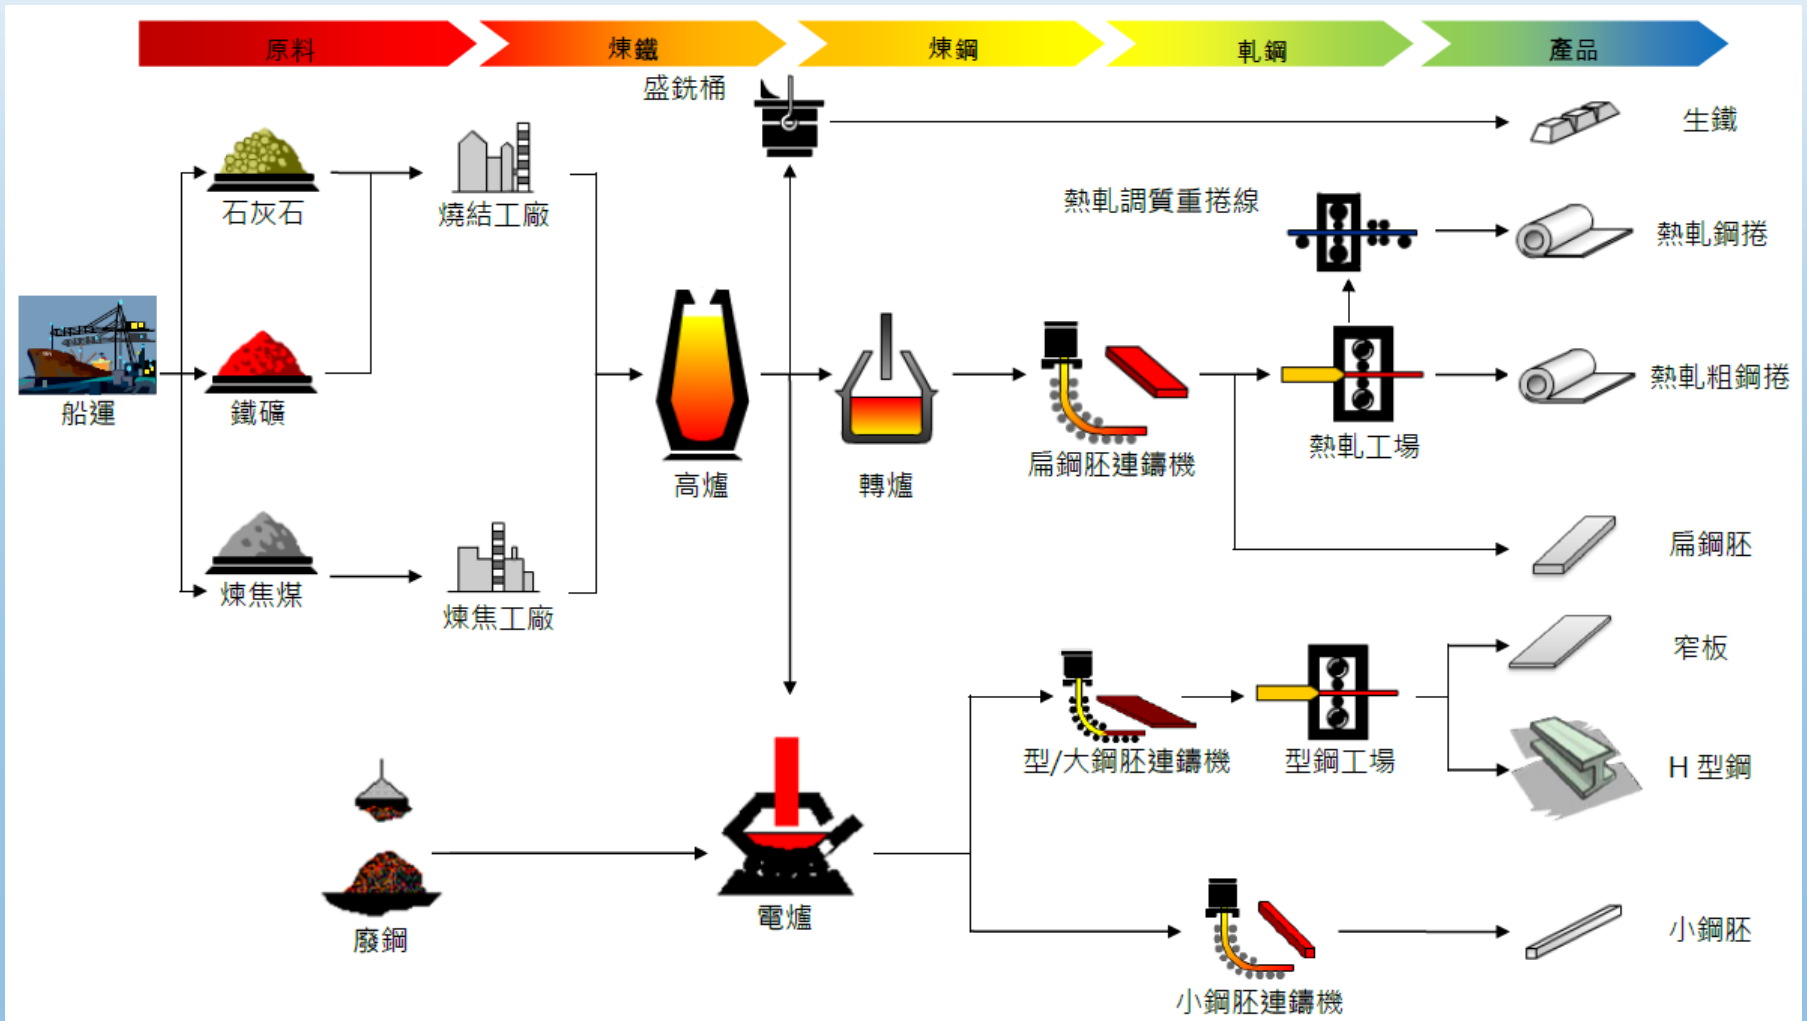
原料　煉鐵　煉鋼　軋鋼　產品

盛銑桶

生鐵

石灰石

燒結工廠

熱軋調質重捲線

熱軋鋼捲

船運

鐵礦

高爐

轉爐

扁鋼胚連鑄機

熱軋工場

熱軋粗鋼捲

扁鋼胚

煉焦煤

煉焦工廠

窄板

型/大鋼胚連鑄機

型鋼工場

H 型鋼

廢鋼

電爐

小鋼胚連鑄機

小鋼胚